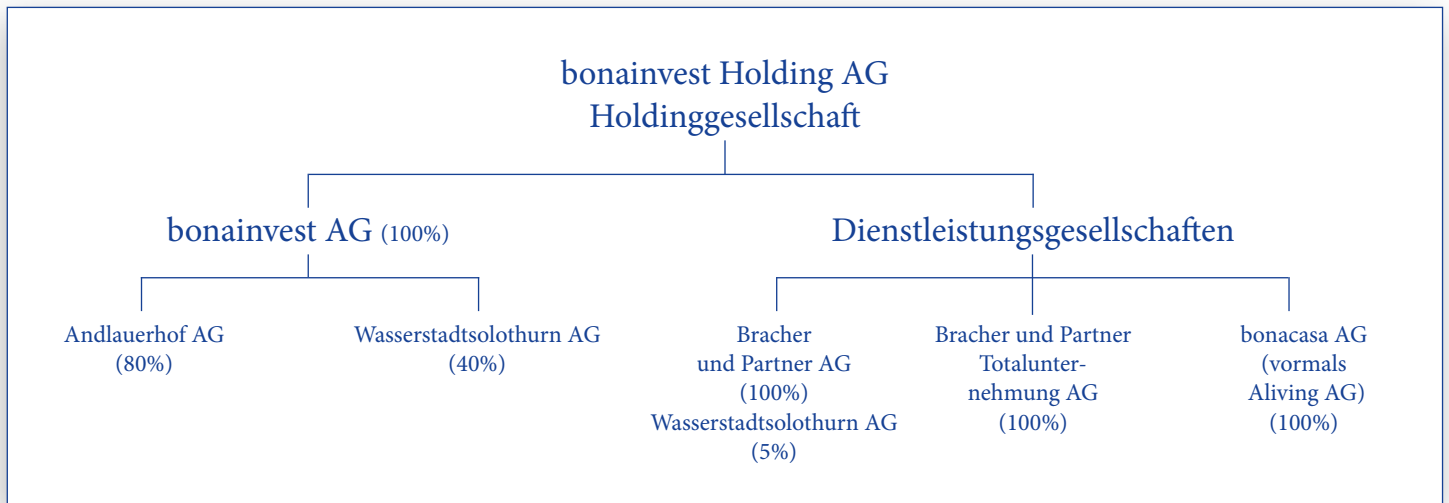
bonainvest Holding AG
Holdinggesellschaft

bonainvest AG (100%)

Andlauerhof AG
(80%)

Wasserstadtsolothurn AG
(40%)

Dienstleistungsgesellschaften

Bracher und Partner AG
(100%)
Wasserstadtsolothurn AG
(5%)

Bracher und Partner Totalunternehmung AG
(100%)

bonacasa AG
(vormals Aliving AG)
(100%)